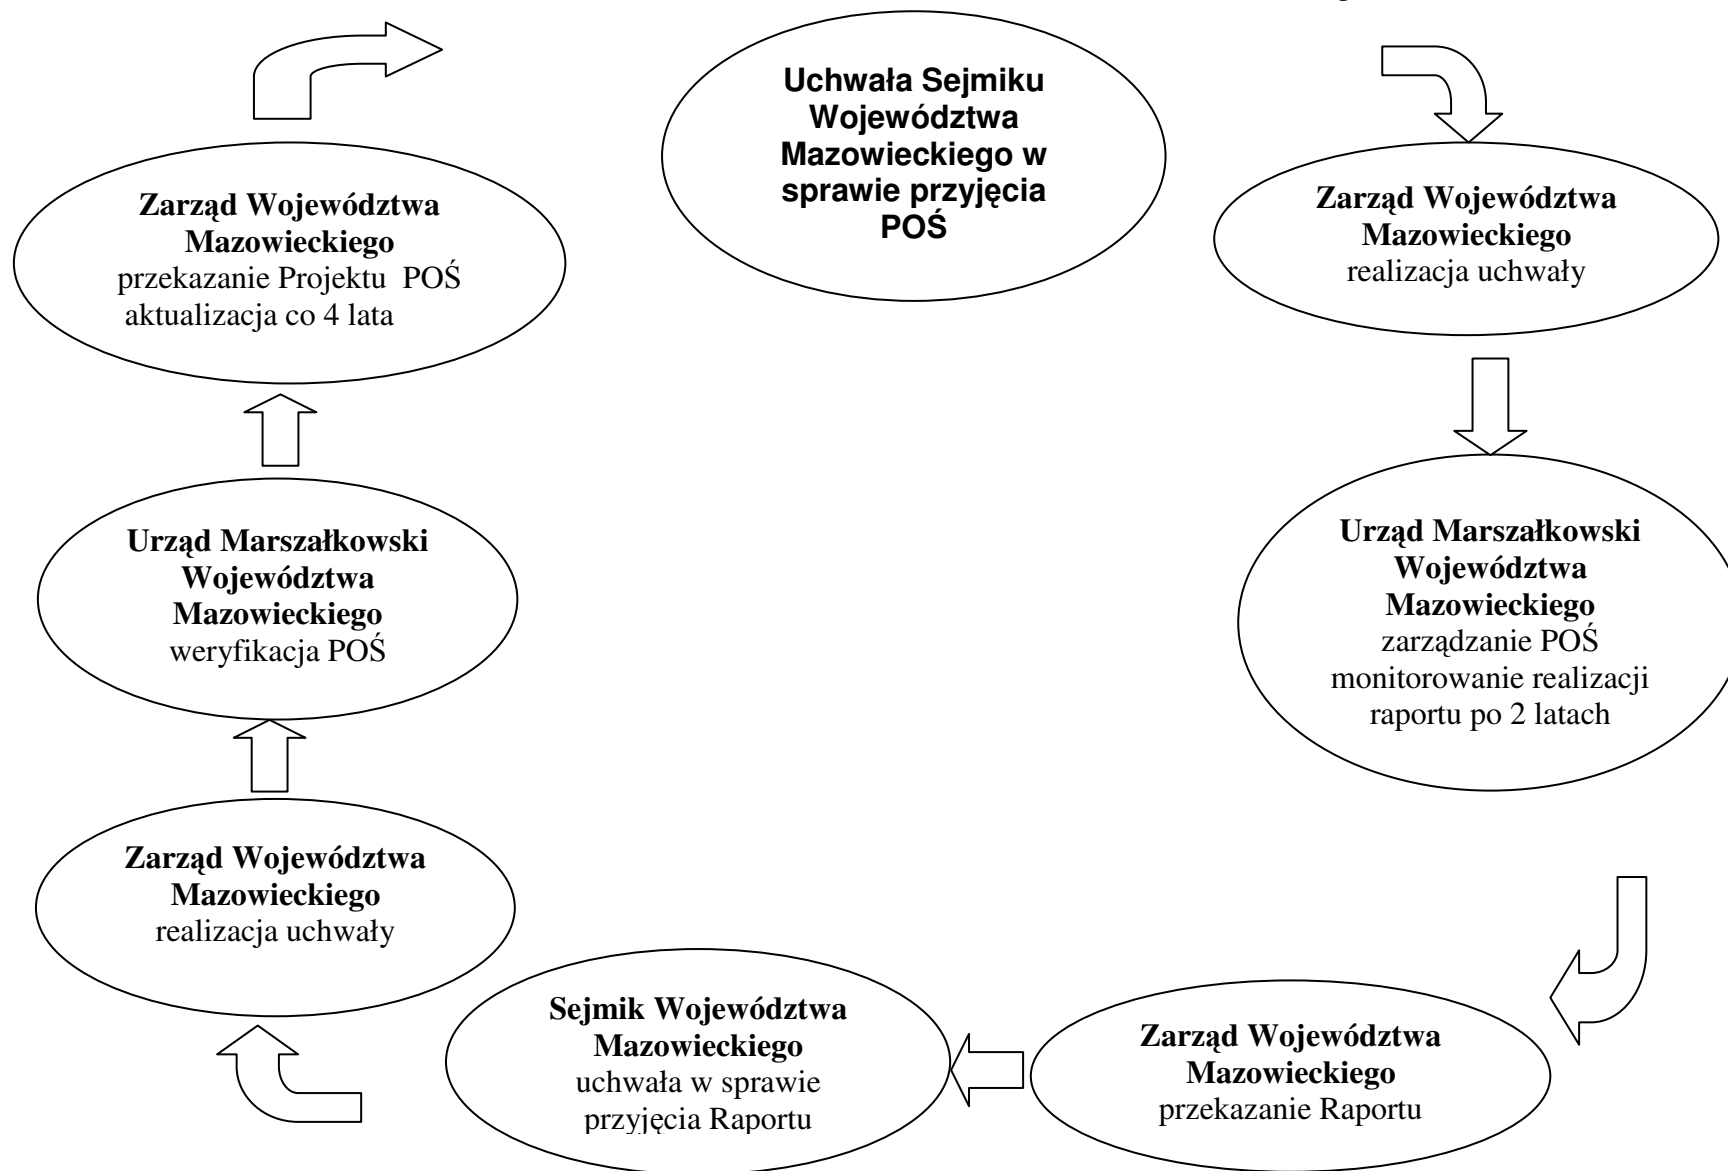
Uchwała Sejmiku Województwa Mazowieckiego w sprawie przyjęcia POŚ

Zarząd Województwa Mazowieckiego
realizacja uchwały

Urząd Marszałkowski Województwa Mazowieckiego
zarządzanie POŚ
monitorowanie realizacji raportu po 2 latach

Zarząd Województwa Mazowieckiego
przekazanie Raportu

Sejmik Województwa Mazowieckiego
uchwała w sprawie przyjęcia Raportu

Zarząd Województwa Mazowieckiego
realizacja uchwały

Urząd Marszałkowski Województwa Mazowieckiego
weryfikacja POŚ

Zarząd Województwa Mazowieckiego
przekazanie Projektu POŚ
aktualizacja co 4 lata